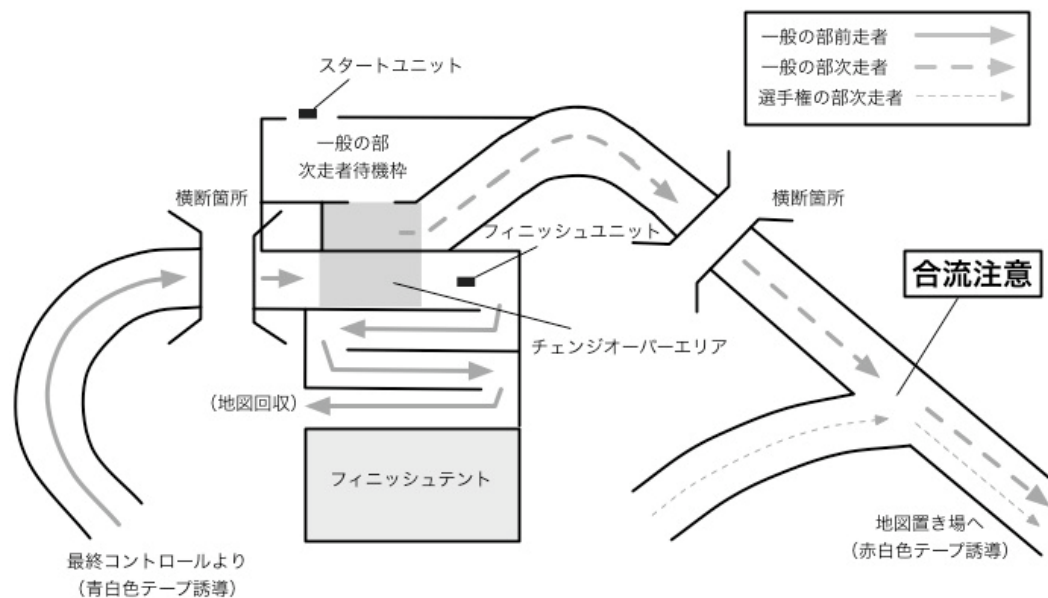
一般の部前走者
一般の部次走者
選手権の部次走者

スタートユニット

一般の部
次走者待機枠

横断箇所

横断箇所

フィニッシュユニット

合流注意

チェンジオーバーエリア

（地図回収）

フィニッシュテント

最終コントロールより
（青白色テープ誘導）

地図置き場へ
（赤白色テープ誘導）